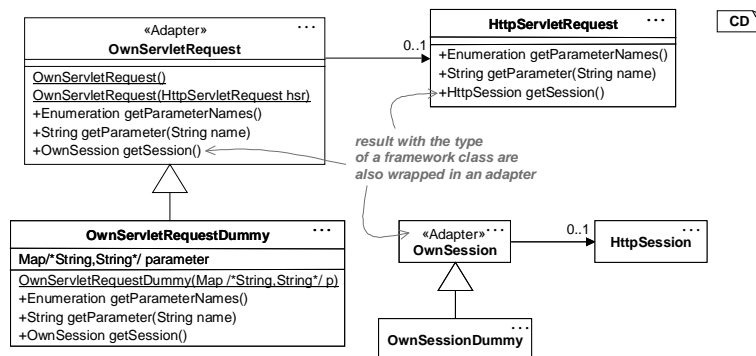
«Adapter»
OwnServletRequest
...

OwnServletRequest()
OwnServletRequest(HttpServletRequest hsr)
+Enumeration getParameterNames()
+String getParameter(String name)
+OwnSession getSession()

0..1

HttpServletRequest
...

+Enumeration getParameterNames()
+String getParameter(String name)
+HttpSession getSession()

CD

result with the type of a framework class are also wrapped in an adapter

OwnServletRequestDummy
...

Map/*String,String*/ parameter

OwnServletRequestDummy(Map /*String,String*/ p)
+Enumeration getParameterNames()
+String getParameter(String name)
+OwnSession getSession()

«Adapter»
OwnSession
...

0..1

HttpSession
...

OwnSessionDummy
...